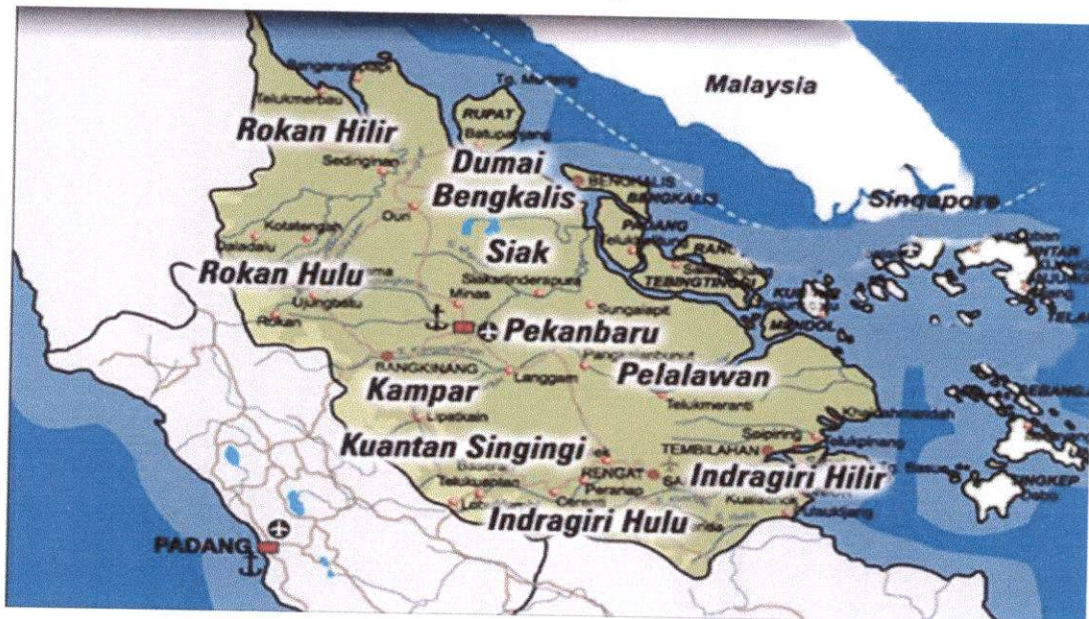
Malaysia
Bagansiapiapi
Telukmerbau
Tg. Medang
RUPAT
Batupanjang
Rokan Hilir
Sedinginan
Dumai
Bengkalis
BENGKALIS
Singapore
PADANG
Kotatengah
Duri
Dalu-dalu
Siak
Rokan Hulu
Siaksriinderapura
Minas
Ujungbatu
Rokan
TEBINGTINGGI
Sungaiapit
MENDOL
Pekanbaru
BANGKINANG
Pangkalankuras
Kampar
Langgam
Pelalawan
Lipatkain
Telukmeranti
Kuantan Singingi
Sapering
TEMBILAHAN
Basrah
RENGAT
Indragiri Hilir
Telukkuantan
Peranap
Indragiri Hulu
PADANG
SINGKEP
Dabo
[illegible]